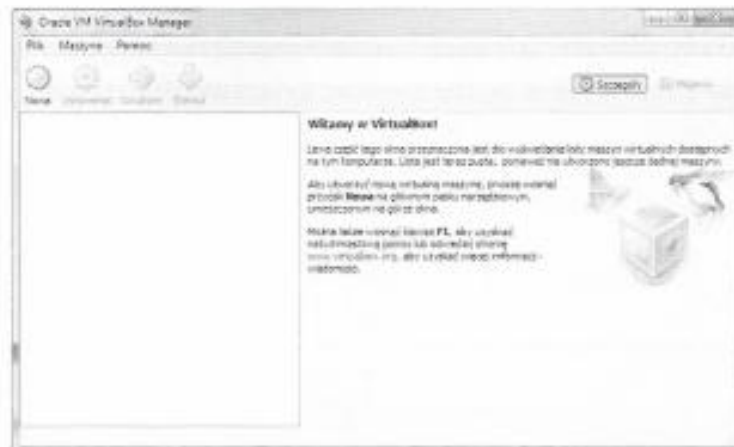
Oracle VM VirtualBox Manager

Plik Maszyna Pomoc

Nowa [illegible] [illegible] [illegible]

Szczegóły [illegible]

Witamy w VirtualBox!

Lewa część tego okna przeznaczona jest do wyświetlania listy maszyn wirtualnych dostępnych na tym komputerze. Lista jest teraz pusta, ponieważ nie utworzono jeszcze żadnej maszyny.

Aby utworzyć nową wirtualną maszynę, proszę wcisnąć przycisk Nowa na głównym pasku narzędziowym, umieszczonym na górze okna.

Można także wcisnąć klawisz F1, aby uzyskać natychmiastową pomoc lub odwiedzić stronę www.virtualbox.org, aby uzyskać więcej informacji i wiadomości.